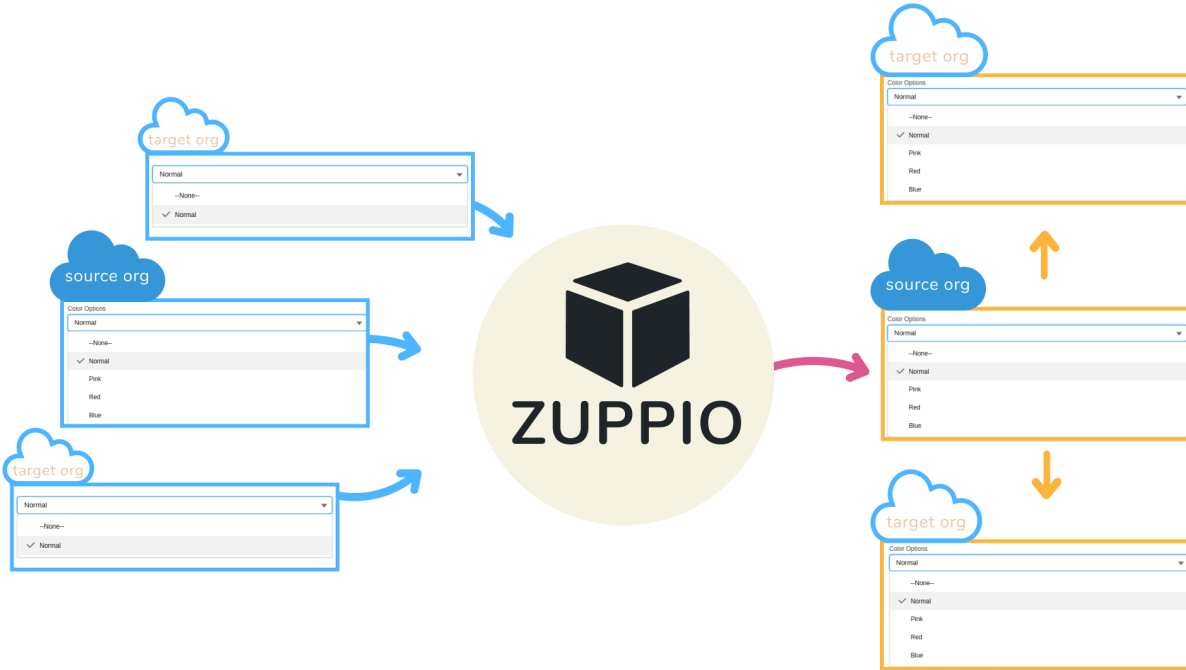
target org

Normal

--None--

Normal

source org

Color Options

Normal

--None--

Normal

Pink

Red

Blue

target org

Normal

--None--

Normal

ZUPPIO

target org

Color Options

Normal

--None--

Normal

Pink

Red

Blue

source org

Color Options

Normal

--None--

Normal

Pink

Red

Blue

target org

Color Options

Normal

--None--

Normal

Pink

Red

Blue